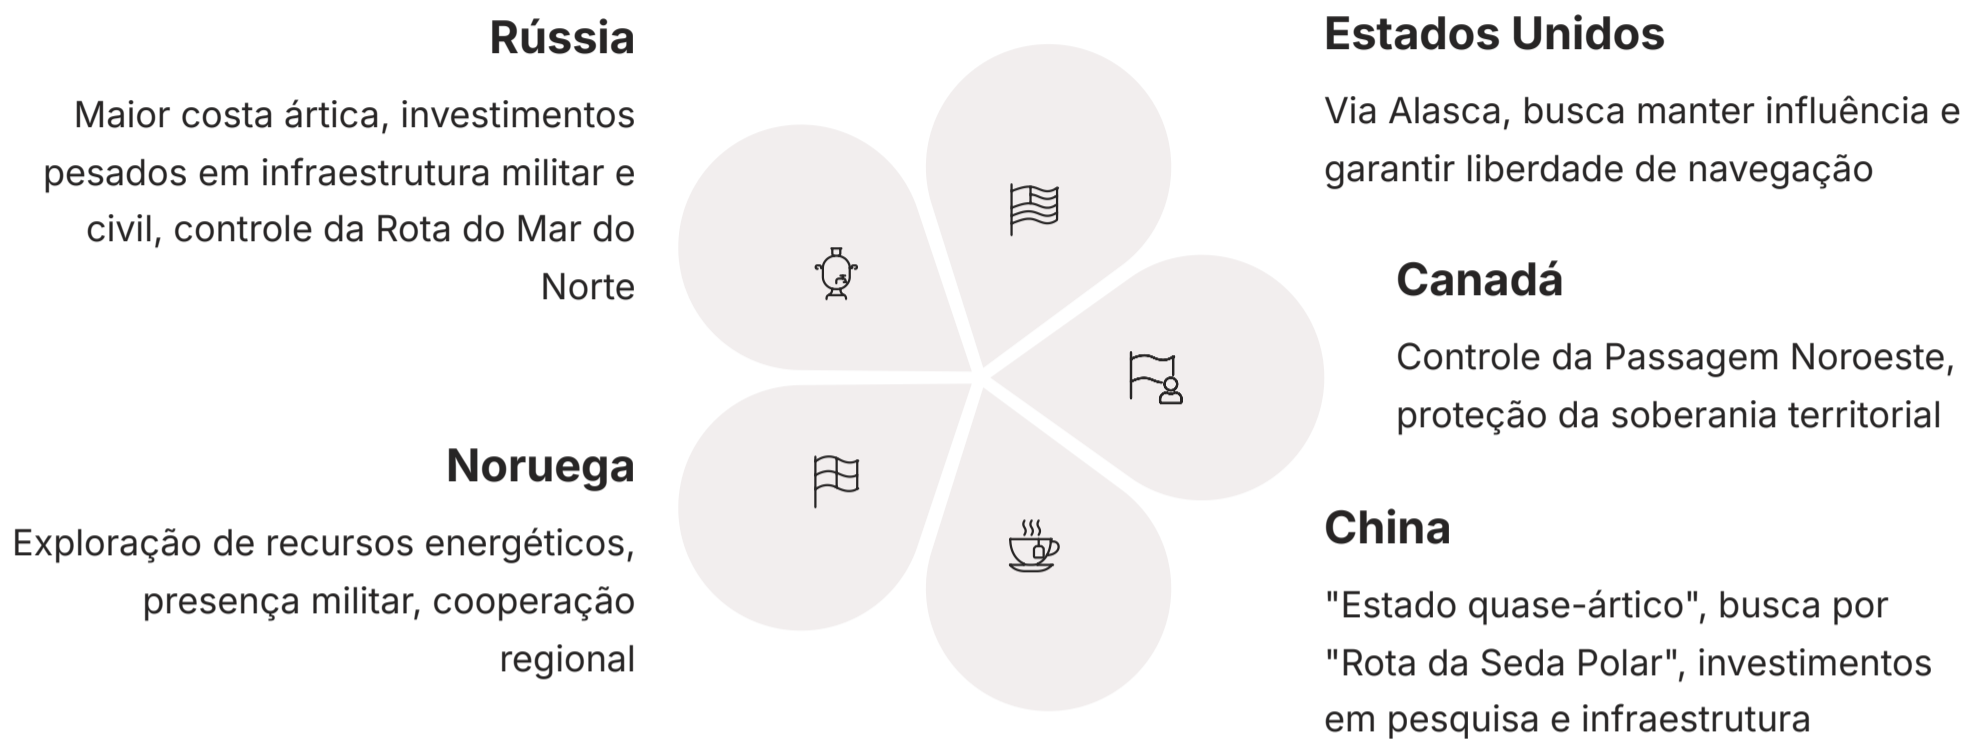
Rússia

Maior costa ártica, investimentos pesados em infraestrutura militar e civil, controle da Rota do Mar do Norte

Noruega

Exploração de recursos energéticos, presença militar, cooperação regional

Estados Unidos

Via Alasca, busca manter influência e garantir liberdade de navegação

Canadá

Controle da Passagem Noroeste, proteção da soberania territorial

China

"Estado quase-ártico", busca por "Rota da Seda Polar", investimentos em pesquisa e infraestrutura